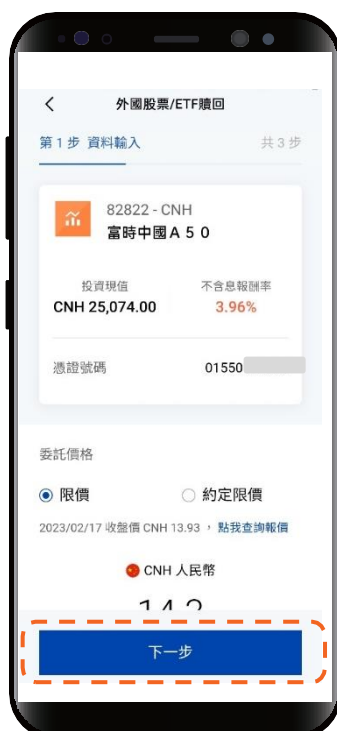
外國股票/ETF贖回

第 1 步 資料輸入

共 3 步

82822 - CNH
富時中國 A 5 0

投資現值
CNH 25,074.00

不含息報酬率
3.96%

憑證號碼
01550

委託價格

限價

約定限價

2023/02/17 收盤價 CNH 13.93，點我查詢報價

CNH 人民幣

14.2

下一步